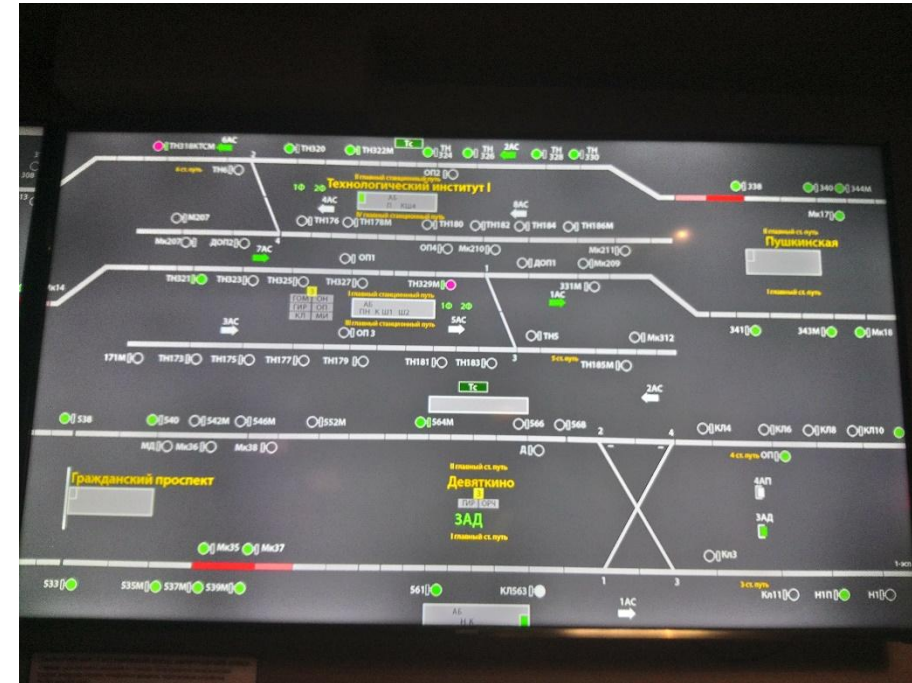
ТН318КТСМ 6АС ТН320 ТН322М Тс ТН 324 ТН 326 2АС ТН 328 ТН 330

4 ст. путь ТН6 ОП2

1Ф 2Ф Технологический институт I

II главный станционный путь

АБ
П КШ4

338 340 344М

4АС М207 ТН176 ТН178М ТН180 ТН182 8АС ТН184 ТН186М Мк17

Мк207 ДОП2 7АС ОП1 ОП4 Мк210 Мк211 ДОП1 Мк209

II главный ст. путь
Пушкинская

I главный ст. путь

Мк14 ТН321 ТН323 ТН325 ТН327 ТН329М

ГОМ ОН
ГИР ОП
КЛ МИ

I главный станционный путь

АБ
ПН К Ш1 Ш2

II главный станционный путь

1Ф 2Ф 1АС 331М

3АС 5АС ОП 3 ТН5 Мк312 341 343М Мк18

171М ТН173 ТН175 ТН177 ТН179 ТН181 ТН183 5 ст. путь ТН185М

Тс

2АС

538 540 542М 546М 552М 564М 566 568 КЛ4 КЛ6 КЛ8 КЛ10

МД Мк36 Мк38 А 4 ст. путь ОП

Гражданский проспект

II главный ст. путь
Девяткино

4АП

ЗАД

ЗАД

I главный ст. путь

Мк35 Мк37 Кл3

1-эп

533 535М 537М 539М 561 КЛ563 1АС 3 ст. путь Кл11 Н1П Н1

АБ
Н А